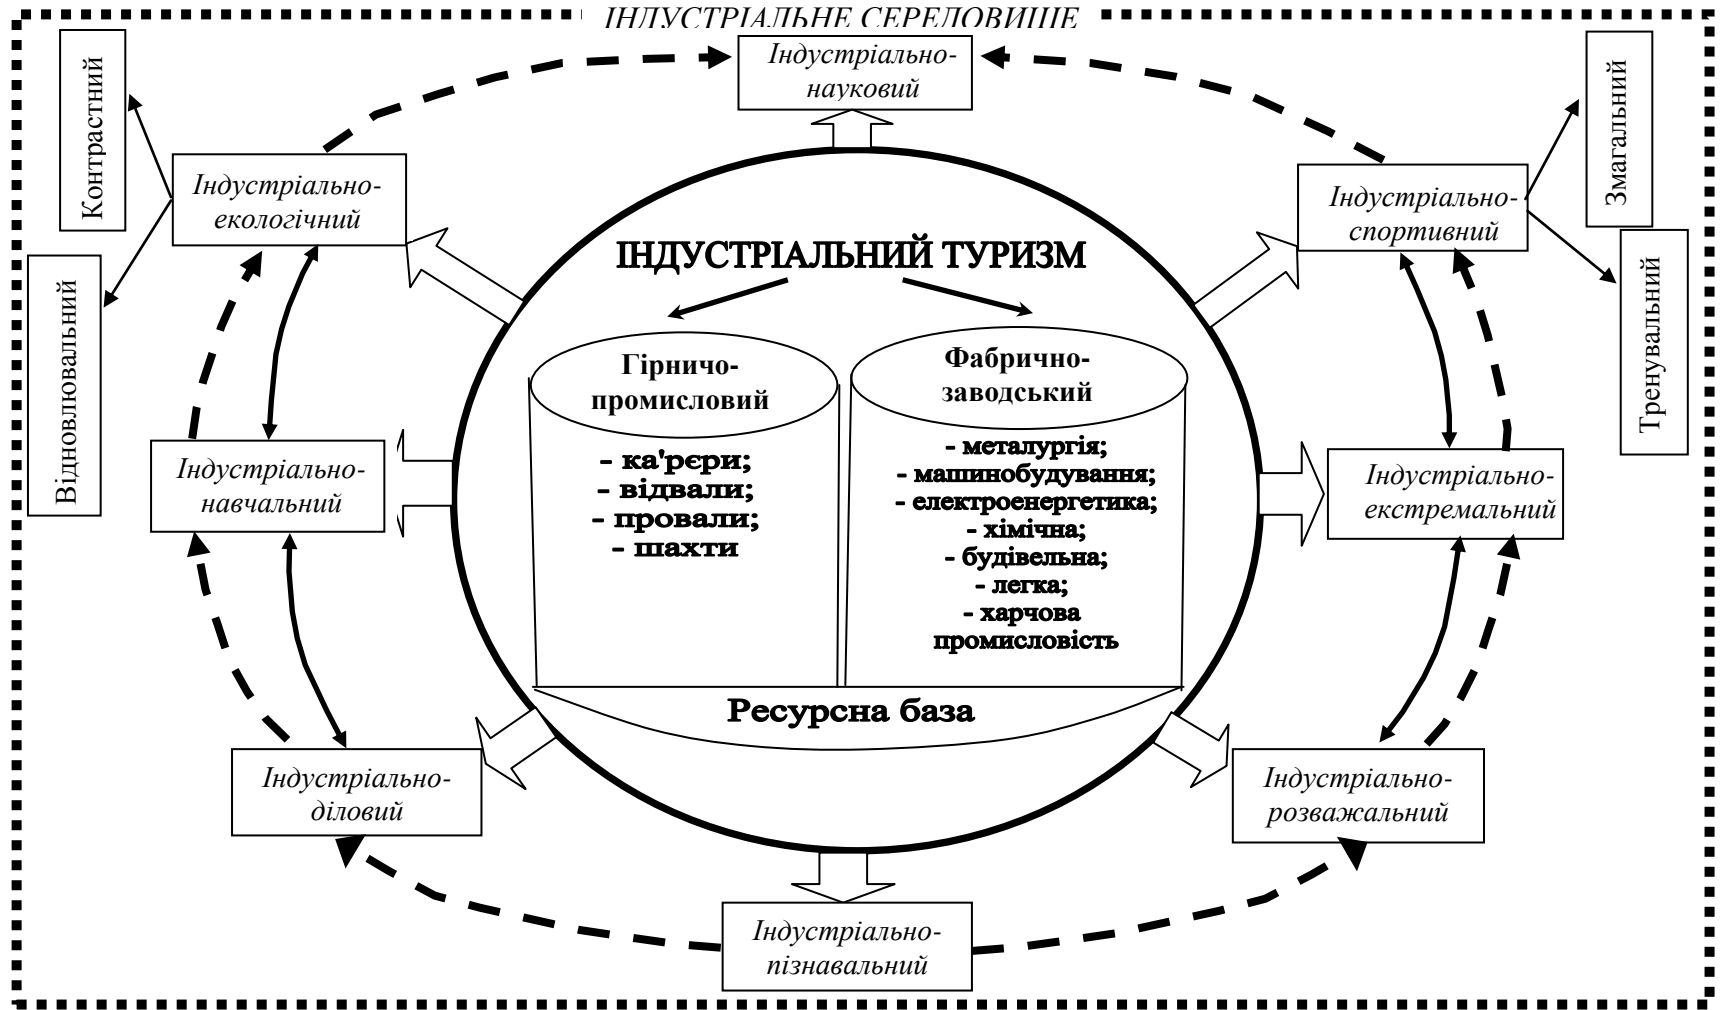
ІНДУСТРІАЛЬНЕ СЕРЕДОВИЩЕ

Індустріально-науковий

Контрастний

Індустріально-екологічний

Відновлювальний

Змагальний

Індустріально-спортивний

Тренувальний

ІНДУСТРІАЛЬНИЙ ТУРИЗМ

Гірничо-промисловий

- ка'рєри;
- відвали;
- провали;
- шахти

Фабрично-заводський

- металургія;
- машинобудування;
- електроенергетика;
- хімічна;
- будівельна;
- легка;
- харчова промисловість

Ресурсна база

Індустріально-навчальний

Індустріально-екстремальний

Індустріально-діловий

Індустріально-розважальний

Індустріально-пізнавальний